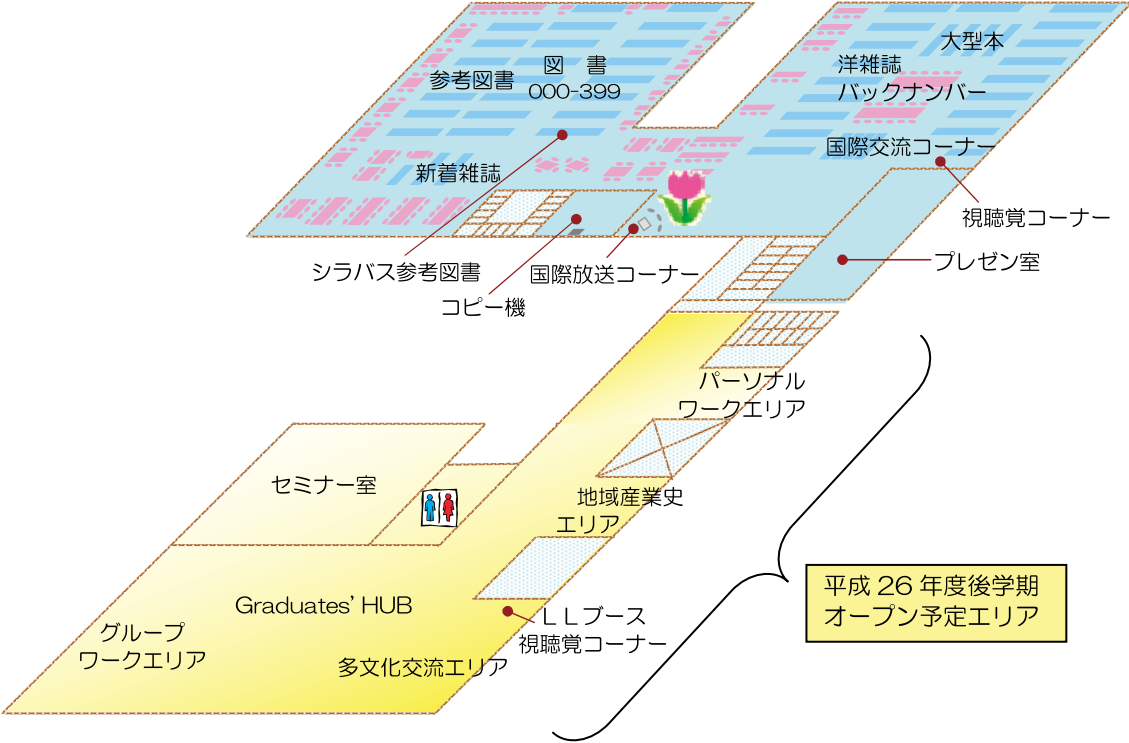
参考図書

図　書
000-399

新着雑誌

大型本

洋雑誌
バックナンバー

国際交流コーナー

視聴覚コーナー

プレゼン室

シラバス参考図書

国際放送コーナー

コピー機

パーソナル
ワークエリア

地域産業史
エリア

セミナー室

平成 26 年度後学期
オープン予定エリア

Graduates' HUB

ＬＬブース
視聴覚コーナー

グループ
ワークエリア

多文化交流エリア